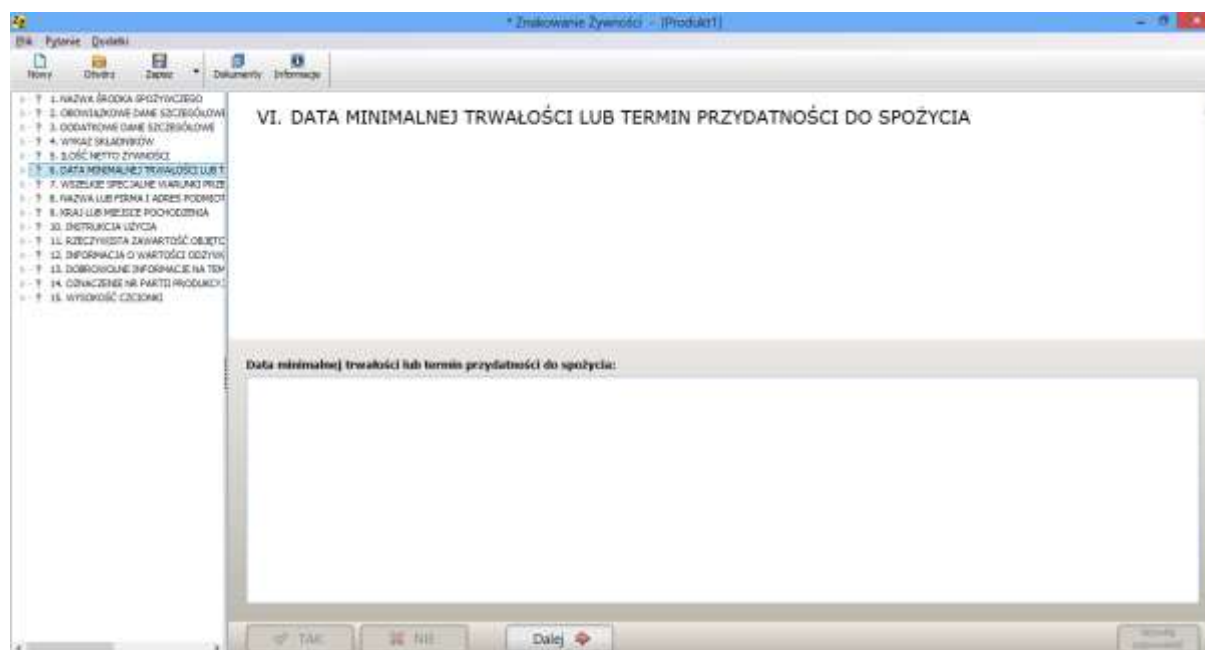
* Znakowanie Żywności - [Produkt1]

Plik Pytanie Dodatki

Nowy Otwórz Zapisz Dokumenty Informacje

? 1. NAZWA ŚRODKA SPOŻYWCZEGO
? 2. OBOWIĄZKOWE DANE SZCZEGÓŁOWE
? 3. DODATKOWE DANE SZCZEGÓŁOWE
? 4. WYKAZ SKŁADNIKÓW
? 5. ILOŚĆ NETTO ŻYWNOŚCI
? 6. DATA MINIMALNEJ TRWAŁOŚCI LUB T
? 7. WSZELKIE SPECJALNE WARUNKI PRZE
? 8. NAZWA LUB FIRMA I ADRES PODMIOT
? 9. KRAJ LUB MIEJSCE POCHODZENIA
? 10. INSTRUKCJA UŻYCIA
? 11. RZECZYWISTA ZAWARTOŚĆ OBJĘTC
? 12. INFORMACJA O WARTOŚCI ODŻYW
? 13. DOBROWOLNE INFORMACJE NA TEM
? 14. OZNACZENIE NR PARTII PRODUKCJ
? 15. WYSOKOŚĆ CZCIONKI

VI. DATA MINIMALNEJ TRWAŁOŚCI LUB TERMIN PRZYDATNOŚCI DO SPOŻYCIA

Data minimalnej trwałości lub termin przydatności do spożycia:

TAK NIE Dalej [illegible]